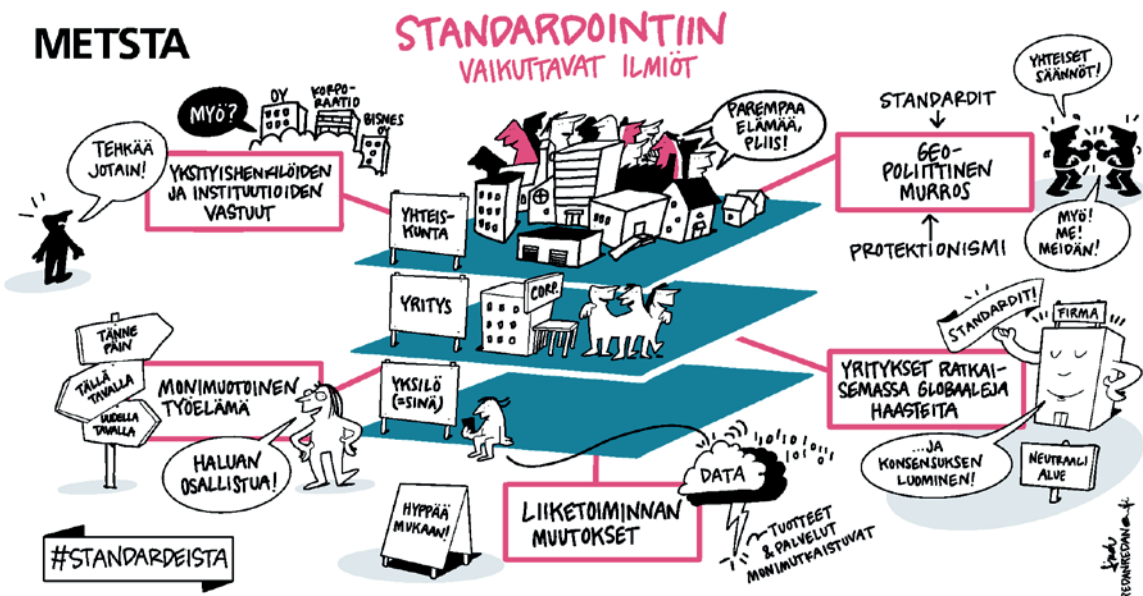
METSTA

STANDARDOINTIIN
VAIKUTTAVAT ILMIÖT

TEHKÄÄ JOTAIN!

MYÖ?

OY

KORPORAATIO

BISNES OY

YKSITYISHENKILÖIDEN JA INSTITUUTIOIDEN VASTUUT

YHTEISKUNTA

PAREMPAA ELÄMÄÄ, PLIIS!

STANDARDIT

GEOPOLIITTINEN MURROS

PROTEKTIONISMI

YHTEISET SÄÄNNÖT!

MYÖ! ME! MEIDÄN!

YRITYS

CORP.

TÄNNE PÄIN

TÄLLÄ TAVALLA

UUDELLA TAVALLA

MONIMUOTOINEN TYÖELÄMÄ

YKSILÖ (=SINÄ)

HALUAN OSALLISTUA!

STANDARDIT!

FIRMA

YRITYKSET RATKAISEMASSA GLOBAALEJA HAASTEITA

...JA KONSENSUKSEN LUOMINEN!

NEUTRAALI ALUE

DATA

HYPPÄÄ MUKAAN!

LIIKETOIMINNAN MUUTOKSET

TUOTTEET & PALVELUT MONIMUTKAISTUVAT

#STANDARDEISTA

Linda
REDANREDAN